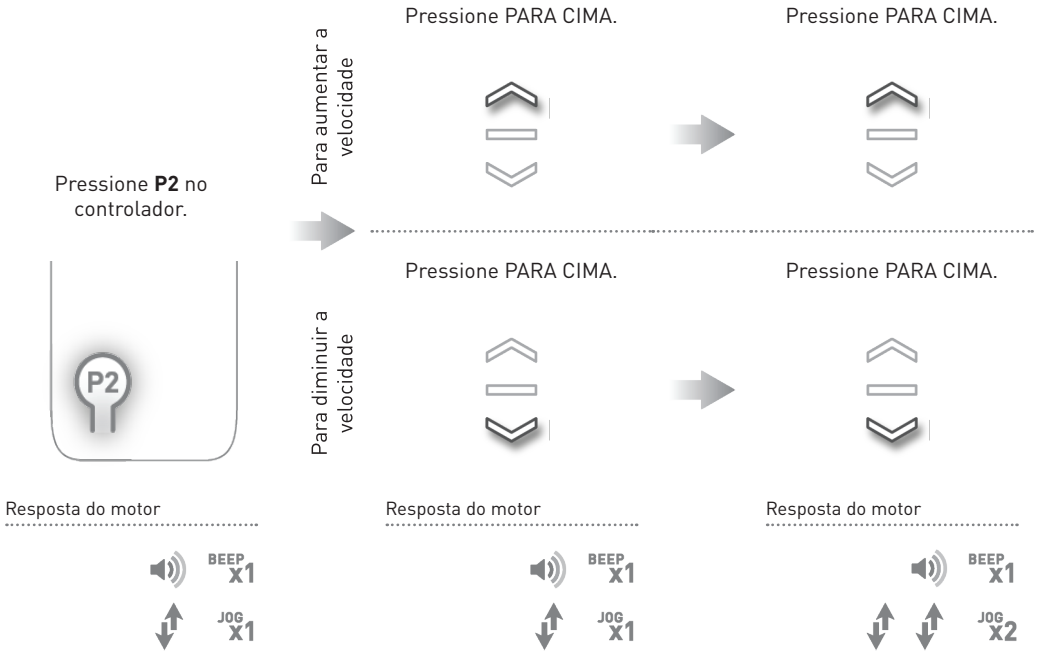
Pressione **P2** no controlador.

P2

Para aumentar a velocidade

Pressione PARA CIMA.

Pressione PARA CIMA.

Para diminuir a velocidade

Pressione PARA CIMA.

Pressione PARA CIMA.

Resposta do motor

BEEP X1

JOG X1

Resposta do motor

BEEP X1

JOG X1

Resposta do motor

BEEP X1

JOG X2